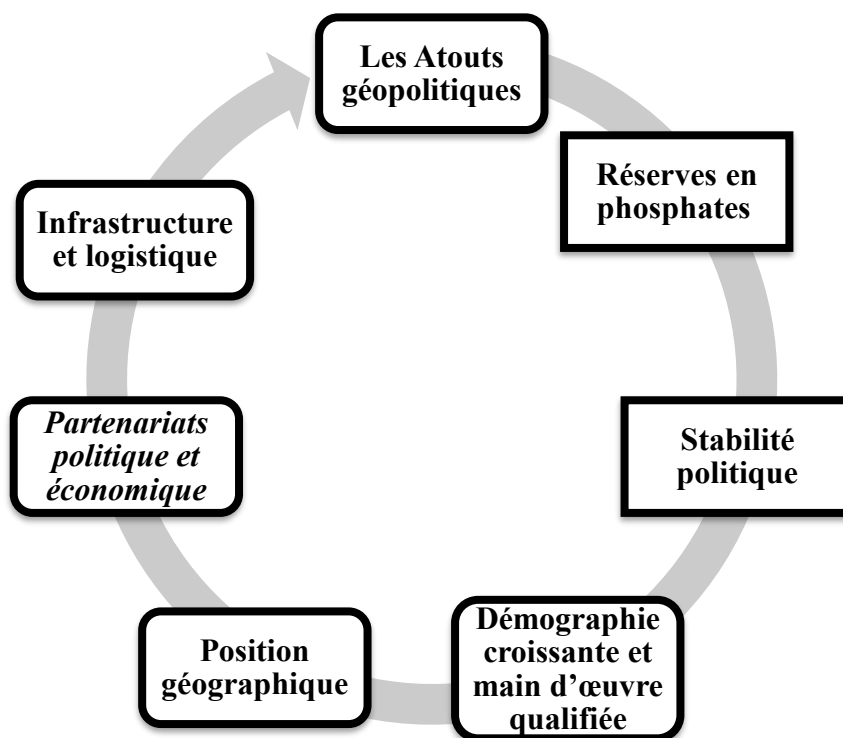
Les Atouts géopolitiques

Réserves en phosphates

Stabilité politique

Démographie croissante et main d’œuvre qualifiée

Position géographique

Partenariats politique et économique

Infrastructure et logistique